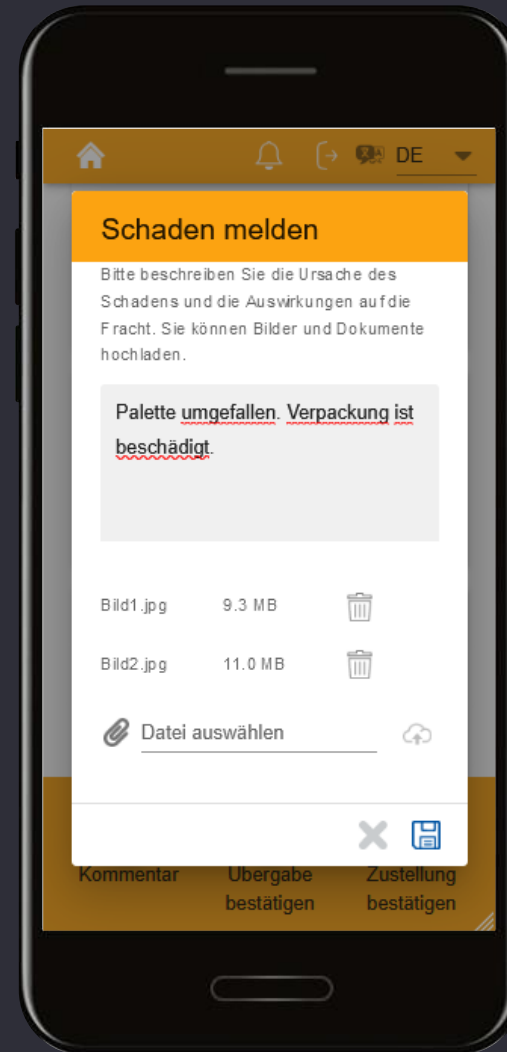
DE

Schaden melden

Bitte beschreiben Sie die Ursache des Schadens und die Auswirkungen auf die Fracht. Sie können Bilder und Dokumente hochladen.

Palette umgefallen. Verpackung ist beschädigt.

Bild1.jpg 9.3 MB

Bild2.jpg 11.0 MB

Datei auswählen

Kommentar
Übergabe bestätigen
Zustellung bestätigen